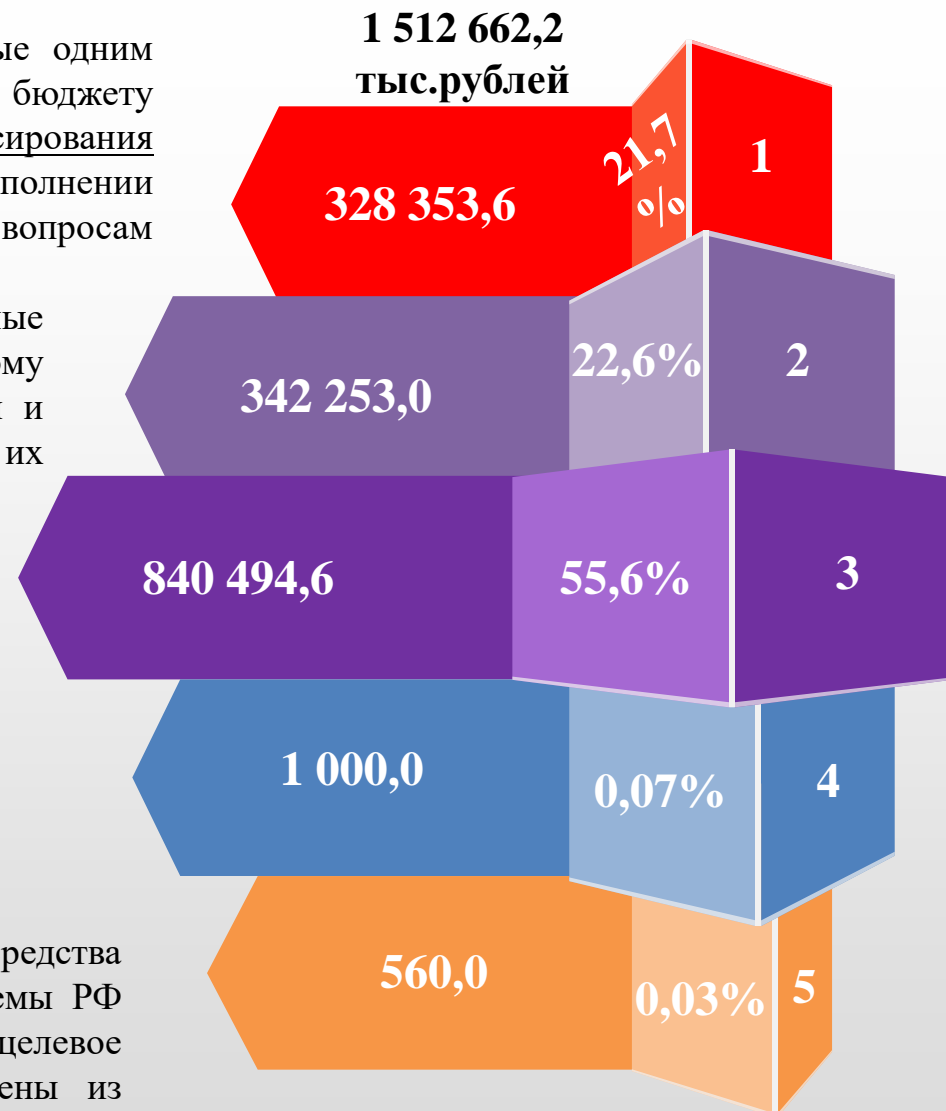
ые одним бюджету сирования полнении вопросам

ые му и их

редства емы РФ целевое ены из

1 512 662,2 тыс.рублей

328 353,6

21,7 %

1

342 253,0

22,6%

2

840 494,6

55,6%

3

1 000,0

0,07%

4

560,0

0,03%

5